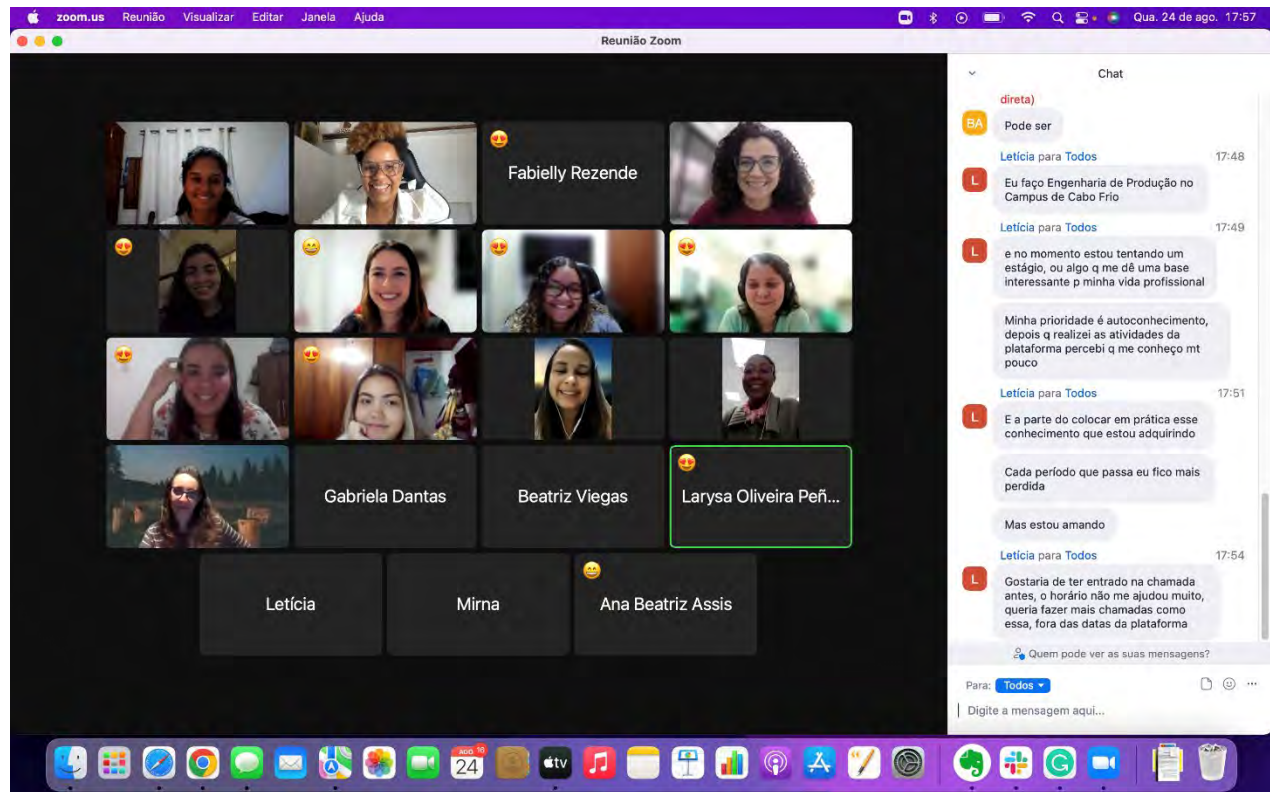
zoom.us Reunião Visualizar Editar Janela Ajuda
Qua. 24 de ago. 17:57
Reunião Zoom

Fabielly Rezende
Gabriela Dantas
Beatriz Viegas
Larysa Oliveira Peñ...
Letícia
Mirna
Ana Beatriz Assis

Chat
direta)
BA Pode ser
Letícia para Todos 17:48
L Eu faço Engenharia de Produção no Campus de Cabo Frio
Letícia para Todos 17:49
L e no momento estou tentando um estágio, ou algo q me dê uma base interessante p minha vida profissional
Minha prioridade é autoconhecimento, depois q realizei as atividades da plataforma percebi q me conheço mt pouco
Letícia para Todos 17:51
L E a parte do colocar em prática esse conhecimento que estou adquirindo
Cada período que passa eu fico mais perdida
Mas estou amando
Letícia para Todos 17:54
L Gostaria de ter entrado na chamada antes, o horário não me ajudou muito, queria fazer mais chamadas como essa, fora das datas da plataforma
Quem pode ver as suas mensagens?
Para: Todos
Digite a mensagem aqui...

AGO 18
24
tv